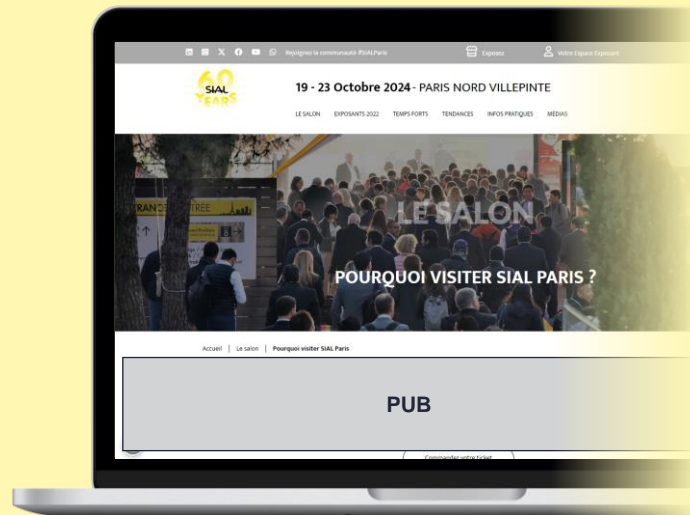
Rejoignez la communauté #SIALParis

Exposez

Votre Espace Exposant

60 SIAL YEARS

19 - 23 Octobre 2024 - PARIS NORD VILLEPINTE

LE SALON EXPOSANTS 2022 TEMPS FORTS TENDANCES INFOS PRATIQUES MÉDIAS

LE SALON

POURQUOI VISITER SIAL PARIS ?

Accueil | Le salon | Pourquoi visiter SIAL Paris

PUB

Commander votre ticket